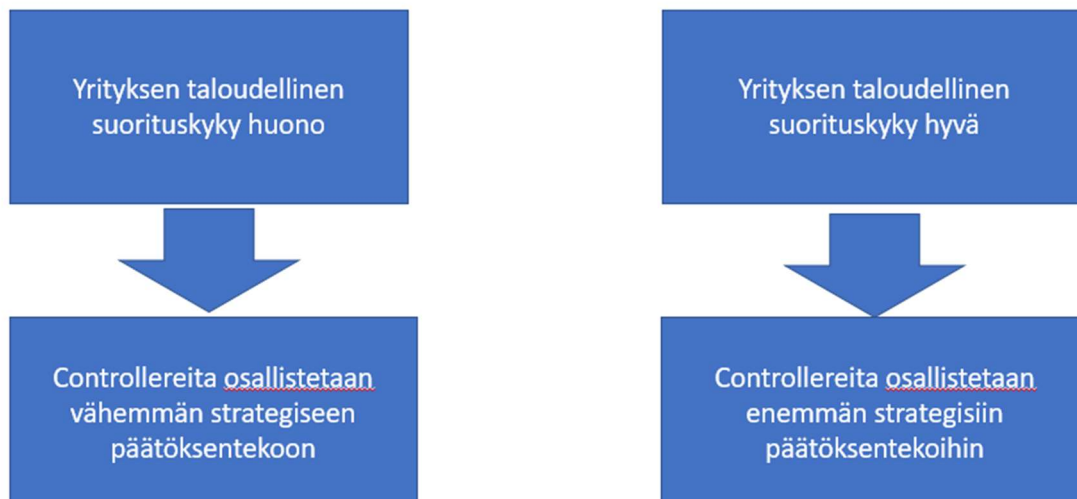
Yrityksen taloudellinen suorituskyky huono

Controllereita osallistetaan vähemmän strategiseen päätöksentekoon

Yrityksen taloudellinen suorituskyky hyvä

Controllereita osallistetaan enemmän strategisiin päätöksentekoihin